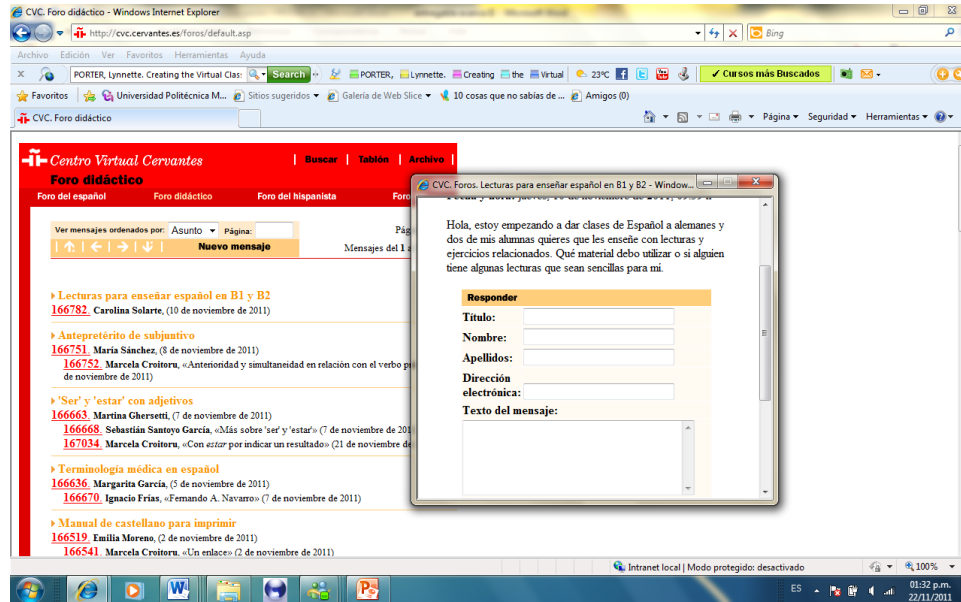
CVC. Foro didáctico - Windows Internet Explorer

http://cvc.cervantes.es/foros/default.asp

Bing

Archivo Edición Ver Favoritos Herramientas Ayuda

PORTER, Lynnette. Creating the Virtual Clas: Search PORTER, Lynnette. Creating the Virtual 23ºC ✓ Cursos más Buscados

Favoritos Universidad Politécnica M... Sitios sugeridos Galería de Web Slice 10 cosas que no sabías de ... Amigos (0)

CVC. Foro didáctico

Página Seguridad Herramientas

Centro Virtual Cervantes | Buscar | Tablón | Archivo |

Foro didáctico

Foro del español Foro didáctico Foro del hispanista Foro

Ver mensajes ordenados por: Asunto Página:

Nuevo mensaje

Pág

Mensajes del 1 a

Lecturas para enseñar español en B1 y B2
166782. Carolina Solarte, (10 de noviembre de 2011)

Antepretérito de subjuntivo
166751. María Sánchez, (8 de noviembre de 2011)
166752. Marcela Croitoru, «Anterioridad y simultaneidad en relación con el verbo p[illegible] de noviembre de 2011)

'Ser' y 'estar' con adjetivos
166663. Martina Ghersetti, (7 de noviembre de 2011)
166668. Sebastián Santoyo García, «Más sobre 'ser' y 'estar'» (7 de noviembre de 201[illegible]
167034. Marcela Croitoru, «Con estar por indicar un resultado» (21 de noviembre de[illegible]

Terminología médica en español
166636. Margarita García, (5 de noviembre de 2011)
166670. Ignacio Frias, «Fernando A. Navarro» (7 de noviembre de 2011)

Manual de castellano para imprimir
166519. Emilia Moreno, (2 de noviembre de 2011)
166541. Marcela Croitoru, «Un enlace» (2 de noviembre de 2011)

CVC. Foros. Lecturas para enseñar español en B1 y B2 - Window...

Hola, estoy empezando a dar clases de Español a alemanes y dos de mis alumnas quieres que les enseñe con lecturas y ejercicios relacionados. Qué material debo utilizar o si alguien tiene algunas lecturas que sean sencillas para mi.

Responder
Título:
Nombre:
Apellidos:
Dirección electrónica:
Texto del mensaje:

Intranet local | Modo protegido: desactivado 100%

ES 01:32 p.m. 22/11/2011